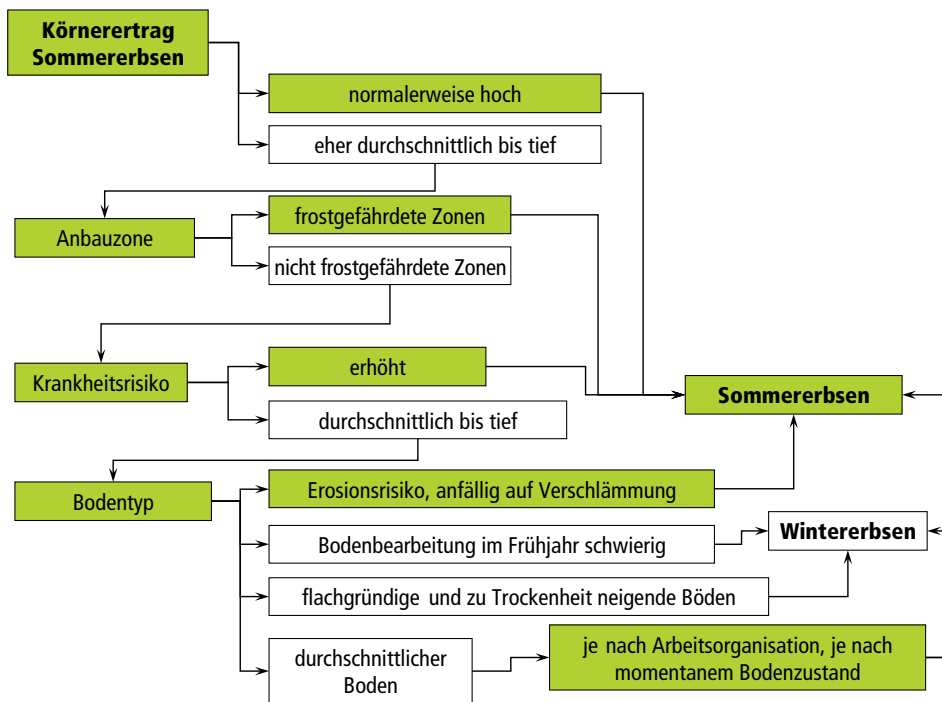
Körnerertrag Sommererbsen

normalerweise hoch

eher durchschnittlich bis tief

Anbauzone

frostgefährdete Zonen

nicht frostgefährdete Zonen

Krankheitsrisiko

erhöht

durchschnittlich bis tief

Sommererbsen

Bodentyp

Erosionsrisiko, anfällig auf Verschlämmung

Bodenbearbeitung im Frühjahr schwierig

Wintererbsen

flachgründige und zu Trockenheit neigende Böden

durchschnittlicher Boden

je nach Arbeitsorganisation, je nach momentanem Bodenzustand